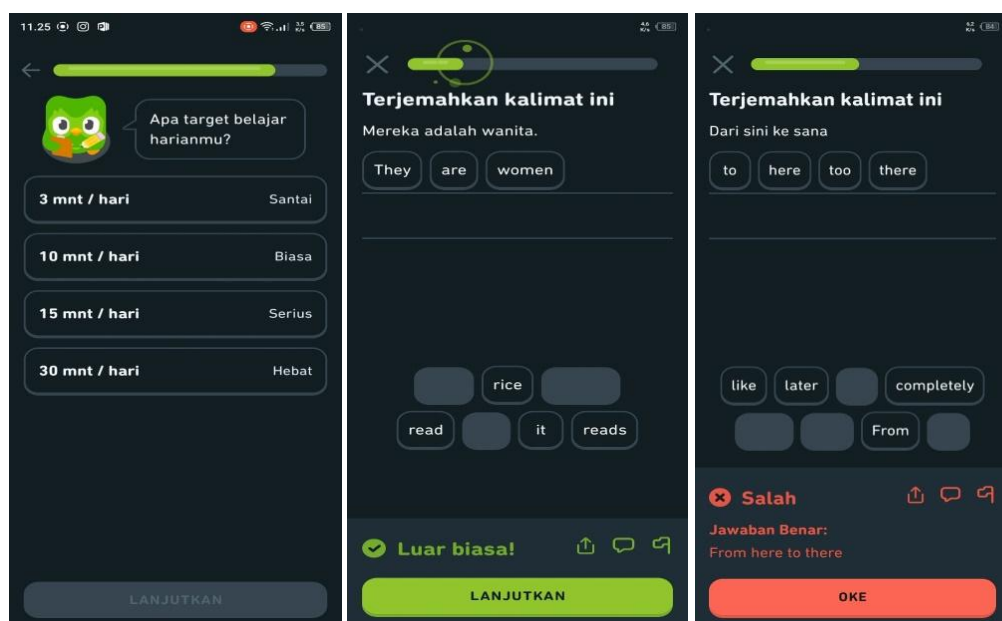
11.25

85

Apa target belajar harianmu?

3 mnt / hari Santai

10 mnt / hari Biasa

15 mnt / hari Serius

30 mnt / hari Hebat

LANJUTKAN

85

Terjemahkan kalimat ini

Mereka adalah wanita.

They are women

rice

read it reads

Luar biasa!

LANJUTKAN

84

Terjemahkan kalimat ini

Dari sini ke sana

to here too there

like later completely

From

Salah

Jawaban Benar:

From here to there

OKE